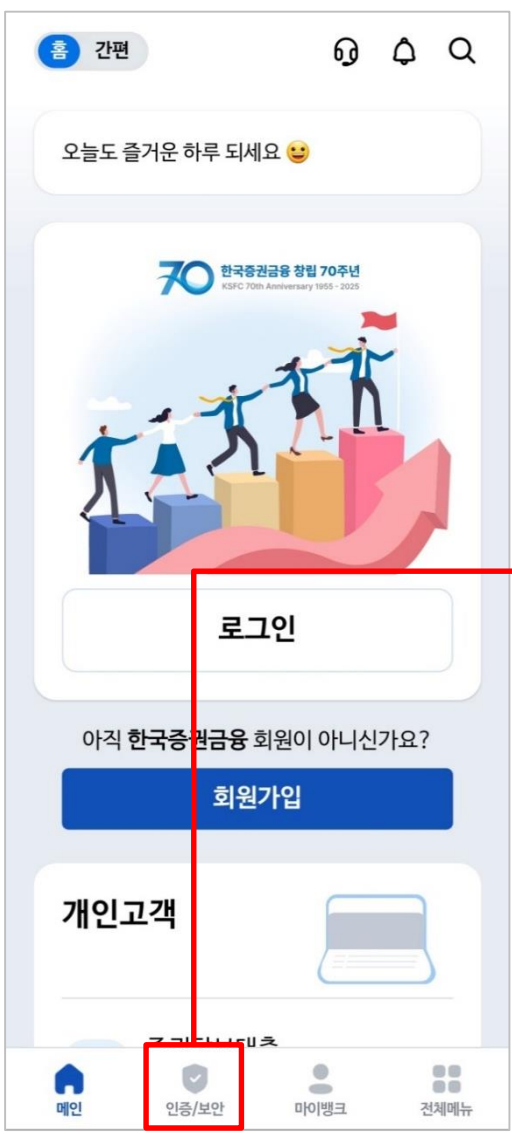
홈 간편

오늘도 즐거운 하루 되세요 😀

70 한국증권금융 창립 70주년
KSFC 70th Anniversary 1955 - 2025

로그인

아직 한국증권금융 회원이 아니신가요?

회원가입

개인고객

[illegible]

메인
인증/보안
마이뱅크
전체메뉴